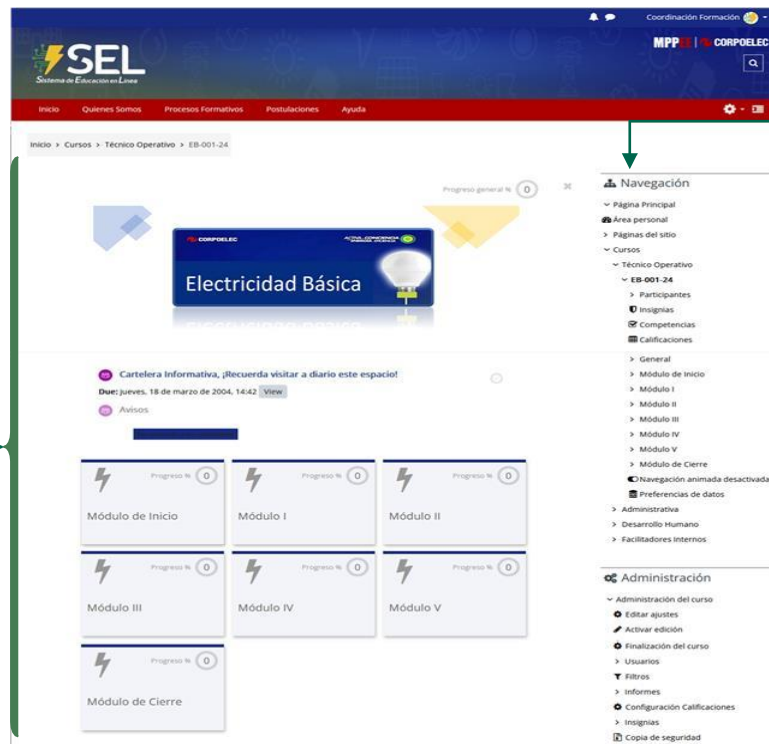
Coordinación Formación

SEL
Sistema de Educación en Línea

MPPEE | CORPOELEC

Inicio Quienes Somos Procesos Formativos Postulaciones Ayuda

Inicio > Cursos > Técnico Operativo > EB-001-24

Progreso general % 0

CORPOELEC

Electricidad Básica

Cartelera Informativa, ¡Recuerda visitar a diario este espacio!

Due: jueves, 18 de marzo de 2004, 14:42 View

Avisos

Progreso % 0
Módulo de Inicio

Progreso % 0
Módulo I

Progreso % 0
Módulo II

Progreso % 0
Módulo III

Progreso % 0
Módulo IV

Progreso % 0
Módulo V

Progreso % 0
Módulo de Cierre

Navegación
Página Principal
Área personal
Páginas del sitio
Cursos
Técnico Operativo
EB-001-24
Participantes
Insignias
Competencias
Calificaciones
General
Módulo de Inicio
Módulo I
Módulo II
Módulo III
Módulo IV
Módulo V
Módulo de Cierre
Navegación animada desactivada
Preferencias de datos
Administrativa
Desarrollo Humano
Facilitadores Internos

Administración
Administración del curso
Editar ajustes
Activar edición
Finalización del curso
Usuarios
Filtros
Informes
Configuración Calificaciones
Insignias
Copia de seguridad